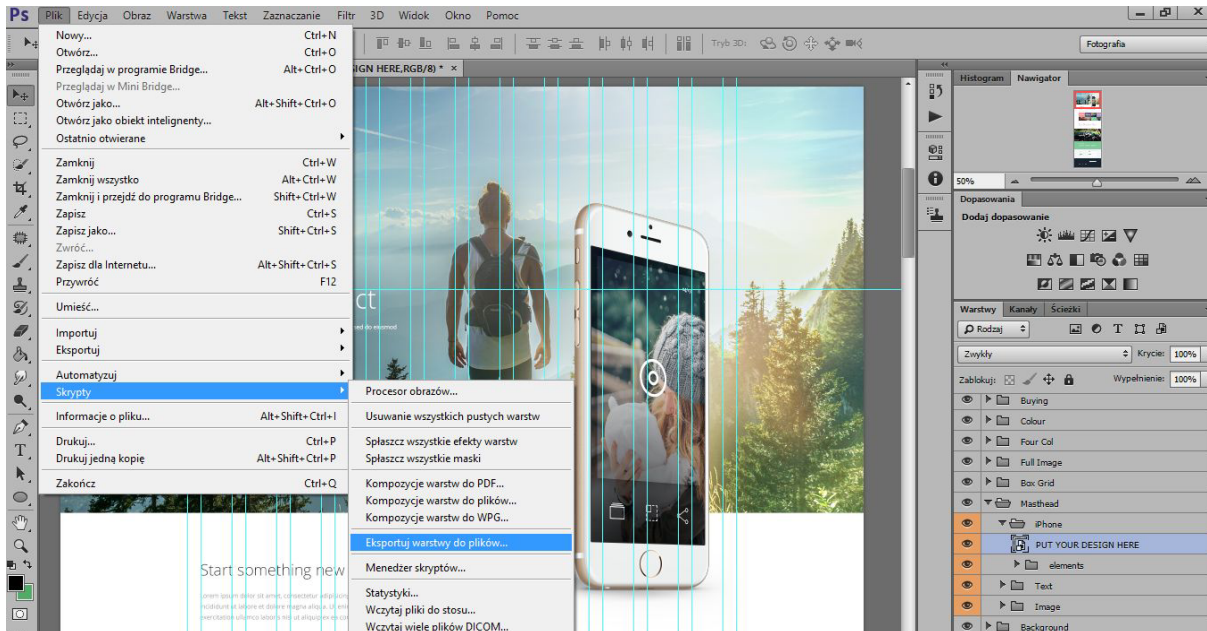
Ps Plik Edycja Obraz Warstwa Tekst Zaznaczanie Filtr 3D Widok Okno Pomoc

Nowy... Ctrl+N
Otwórz... Ctrl+O
Przeglądaj w programie Bridge... Alt+Ctrl+O
Przeglądaj w Mini Bridge...
Otwórz jako... Alt+Shift+Ctrl+O
Otwórz jako obiekt inteligentny...
Ostatnio otwierane

Zamknij Ctrl+W
Zamknij wszystko Alt+Ctrl+W
Zamknij i przejdź do programu Bridge... Shift+Ctrl+W
Zapisz Ctrl+S
Zapisz jako... Shift+Ctrl+S
Zwróć...
Zapisz dla Internetu... Alt+Shift+Ctrl+S
Przywróć F12

Umieść...

Importuj
Eksportuj

Automatyzuj
Skrypty

Informacje o pliku... Alt+Shift+Ctrl+I

Drukuj... Ctrl+P
Drukuj jedną kopię Alt+Shift+Ctrl+P

Zakończ Ctrl+Q

Procesor obrazów...

Usuwanie wszystkich pustych warstw

Spłaszcz wszystkie efekty warstw
Spłaszcz wszystkie maski

Kompozycje warstw do PDF...
Kompozycje warstw do plików...
Kompozycje warstw do WPG...

Eksportuj warstwy do plików...

Menedżer skryptów...

Statystyki...
Wczytaj pliki do stosu...
Wczytaj wiele plików DICOM...

Tryb 3D:

Fotografia

GN HERE,RGB/8) * ×

ct

Start something new

Histogram Nawigator

50%

Dopasowania
Dodaj dopasowanie

Warstwy Kanały Ścieżki
Rodzaj
Zwykły Krycie: 100%
Zablokuj: Wypełnienie: 100%
Buying
Colour
Four Col
Full Image
Box Grid
Masthead
iPhone
PUT YOUR DESIGN HERE
elements
Text
Image
Background